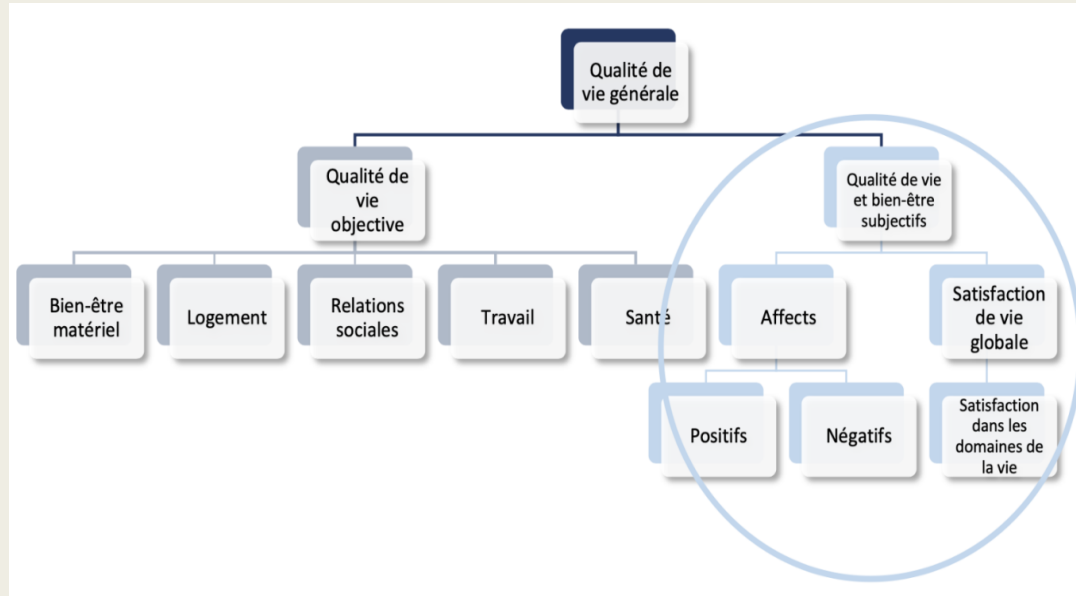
Qualité de vie générale

Qualité de vie objective

Qualité de vie et bien-être subjectifs

Bien-être matériel

Logement

Relations sociales

Travail

Santé

Affects

Satisfaction de vie globale

Positifs

Négatifs

Satisfaction dans les domaines de la vie